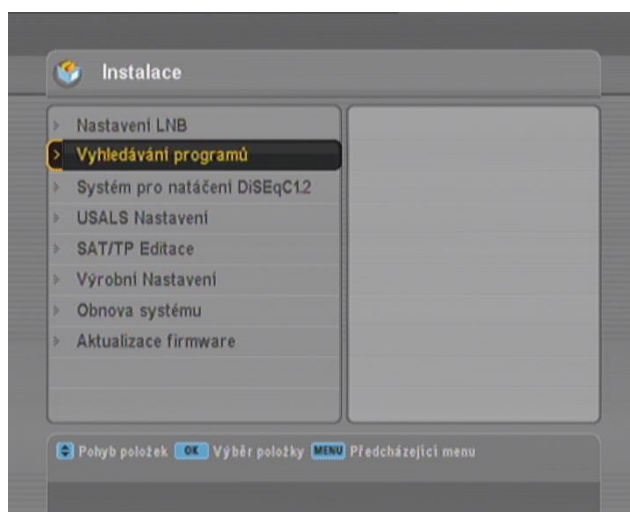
Instalace

Nastavení LNB
Vyhledávání programů
Systém pro natáčení DiSEqC1.2
USALS Nastavení
SAT/TP Editace
Výrobní Nastavení
Obnova systému
Aktualizace firmware

Pohyb položek OK Výběr položky MENU Předcházející menu